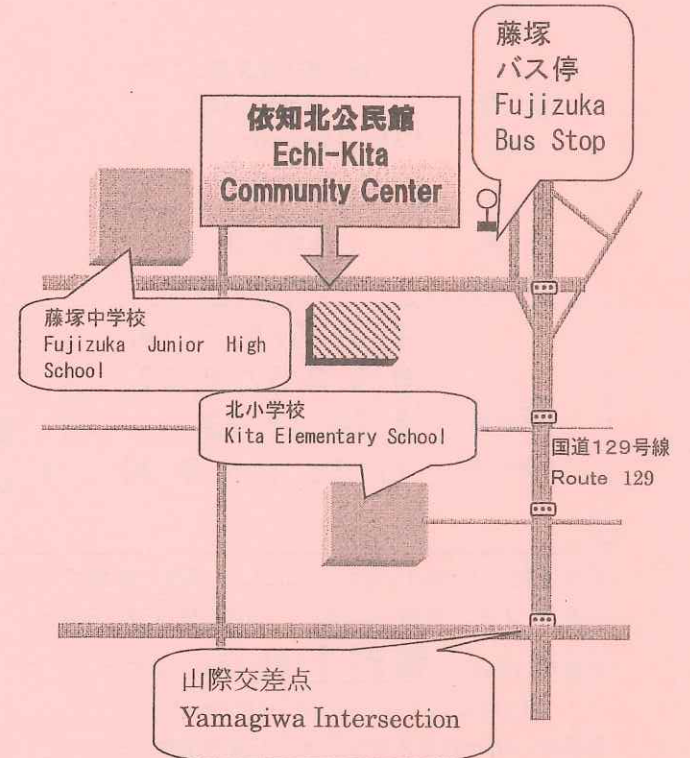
藤塚
バス停
Fujizuka
Bus Stop

依知北公民館
Echi-Kita
Community Center

藤塚中学校
Fujizuka Junior High School

北小学校
Kita Elementary School

国道129号線
Route 129

山際交差点
Yamagiwa Intersection